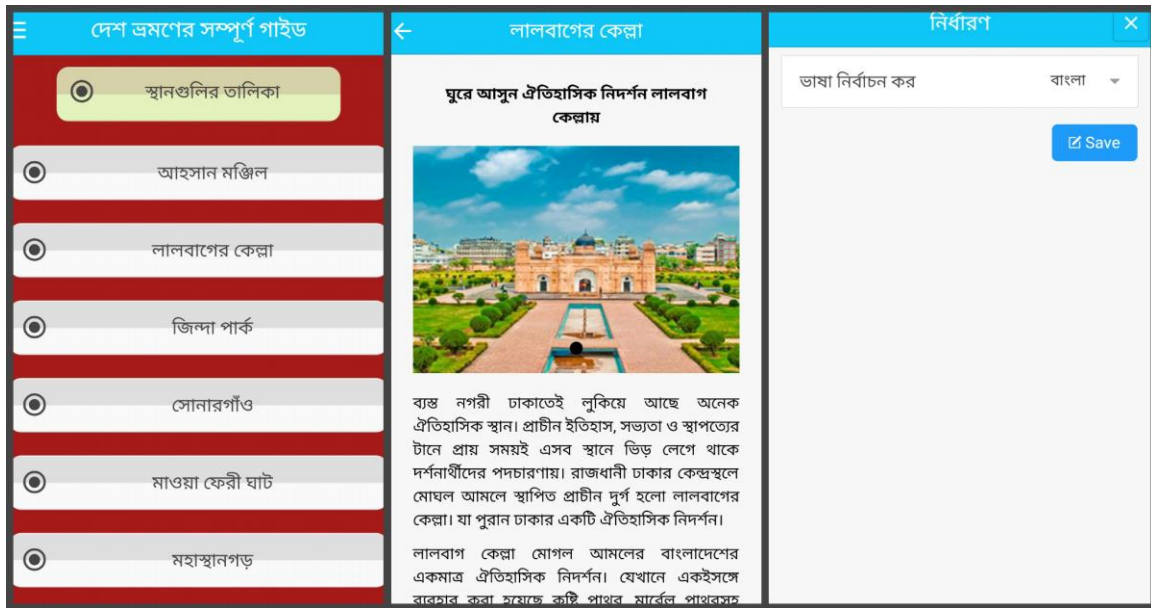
দেশ ভ্রমণের সম্পূর্ণ গাইড

স্থানগুলির তালিকা

আহসান মঞ্জিল

লালবাগের কেল্লা

জিন্দা পার্ক

সোনারগাঁও

মাওয়া ফেরী ঘাট

মহাস্থানগড়

লালবাগের কেল্লা

ঘুরে আসুন ঐতিহাসিক নিদর্শন লালবাগ কেল্লায়

ব্যস্ত নগরী ঢাকাতেই লুকিয়ে আছে অনেক ঐতিহাসিক স্থান। প্রাচীন ইতিহাস, সভ্যতা ও স্থাপত্যের টানে প্রায় সময়ই এসব স্থানে ভিড় লেগে থাকে দর্শনার্থীদের পদচারণায়। রাজধানী ঢাকার কেন্দ্রস্থলে মোঘল আমলে স্থাপিত প্রাচীন দুর্গ হলো লালবাগের কেল্লা। যা পুরান ঢাকার একটি ঐতিহাসিক নিদর্শন।

লালবাগ কেল্লা মোগল আমলের বাংলাদেশের একমাত্র ঐতিহাসিক নিদর্শন। যেখানে একইসঙ্গে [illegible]

নির্ধারণ

ভাষা নির্বাচন কর বাংলা

Save